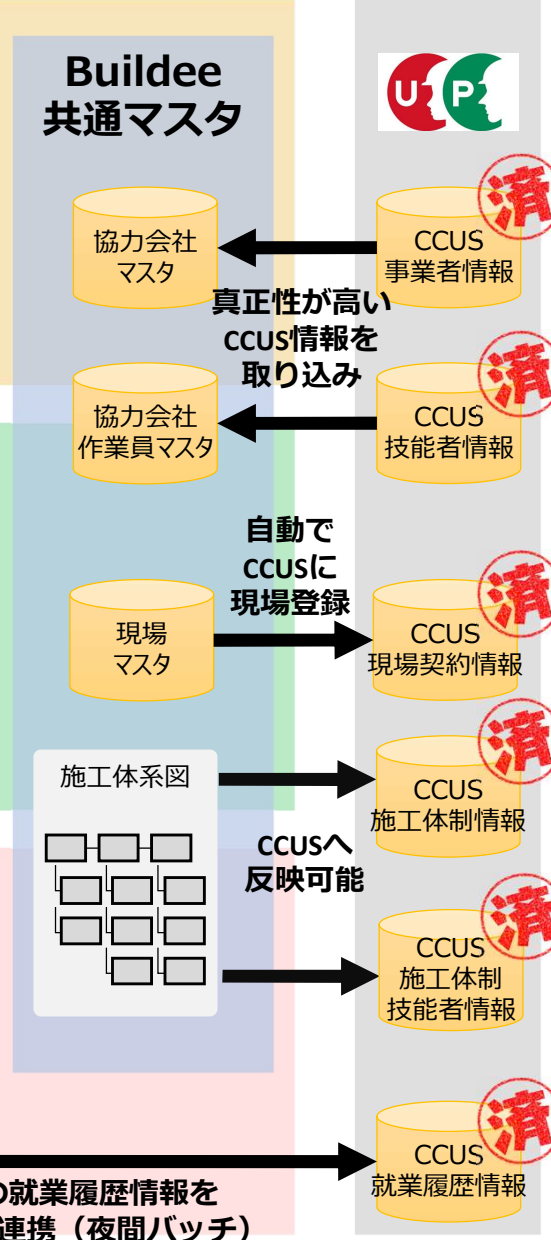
Buildee
共通マスタ

U P

協力会社
マスタ

CCUS
事業者情報

済

真正性が高い
CCUS情報を
取り込み

協力会社
作業員マスタ

CCUS
技能者情報

済

自動で
CCUSに
現場登録

現場
マスタ

CCUS
現場契約情報

済

施工体系図

CCUS
施工体制情報

済

CCUSへ
反映可能

CCUS
施工体制
技能者情報

済

CCUS
就業履歴情報

済

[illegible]の就業履歴情報を
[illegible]連携（夜間バッチ）